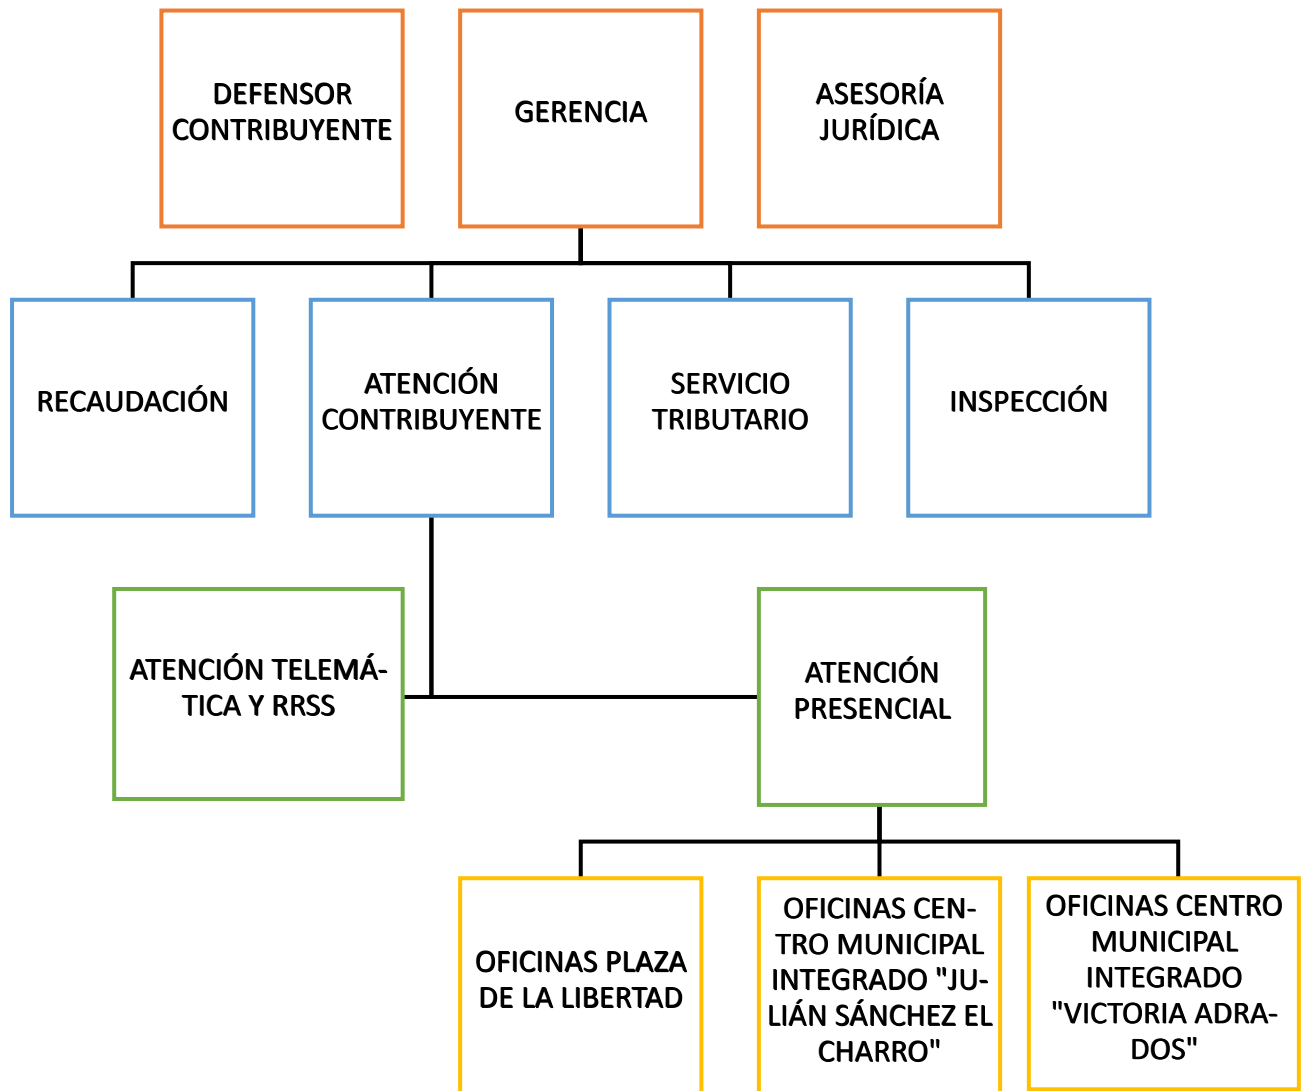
DEFENSOR CONTRIBUYENTE

GERENCIA

ASESORÍA JURÍDICA

RECAUDACIÓN

ATENCIÓN CONTRIBUYENTE

SERVICIO TRIBUTARIO

INSPECCIÓN

ATENCIÓN TELEMÁTICA Y RRSS

ATENCIÓN PRESENCIAL

OFICINAS PLAZA DE LA LIBERTAD

OFICINAS CENTRO MUNICIPAL INTEGRADO "JULIÁN SÁNCHEZ EL CHARRO"

OFICINAS CENTRO MUNICIPAL INTEGRADO "VICTORIA ADRADOS"